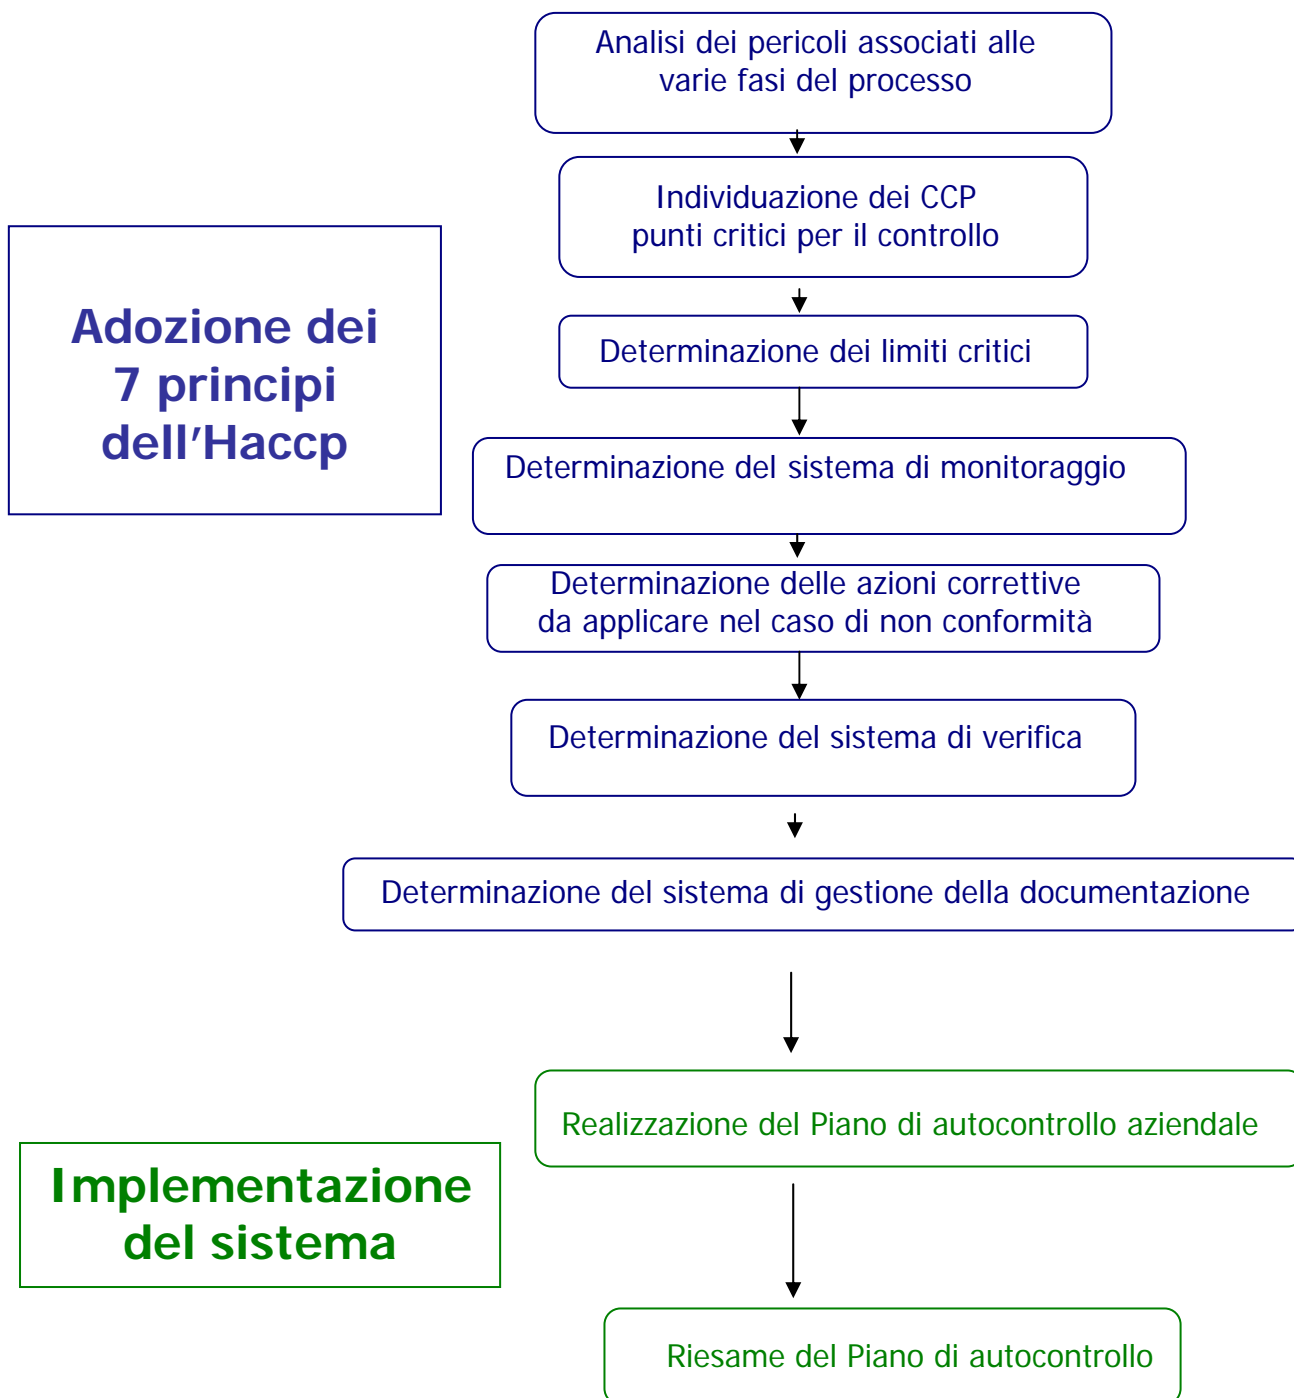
Adozione dei 7 principi dell’Haccp

Analisi dei pericoli associati alle varie fasi del processo

Individuazione dei CCP punti critici per il controllo

Determinazione dei limiti critici

Determinazione del sistema di monitoraggio

Determinazione delle azioni correttive da applicare nel caso di non conformità

Determinazione del sistema di verifica

Determinazione del sistema di gestione della documentazione

Implementazione del sistema

Realizzazione del Piano di autocontrollo aziendale

Riesame del Piano di autocontrollo